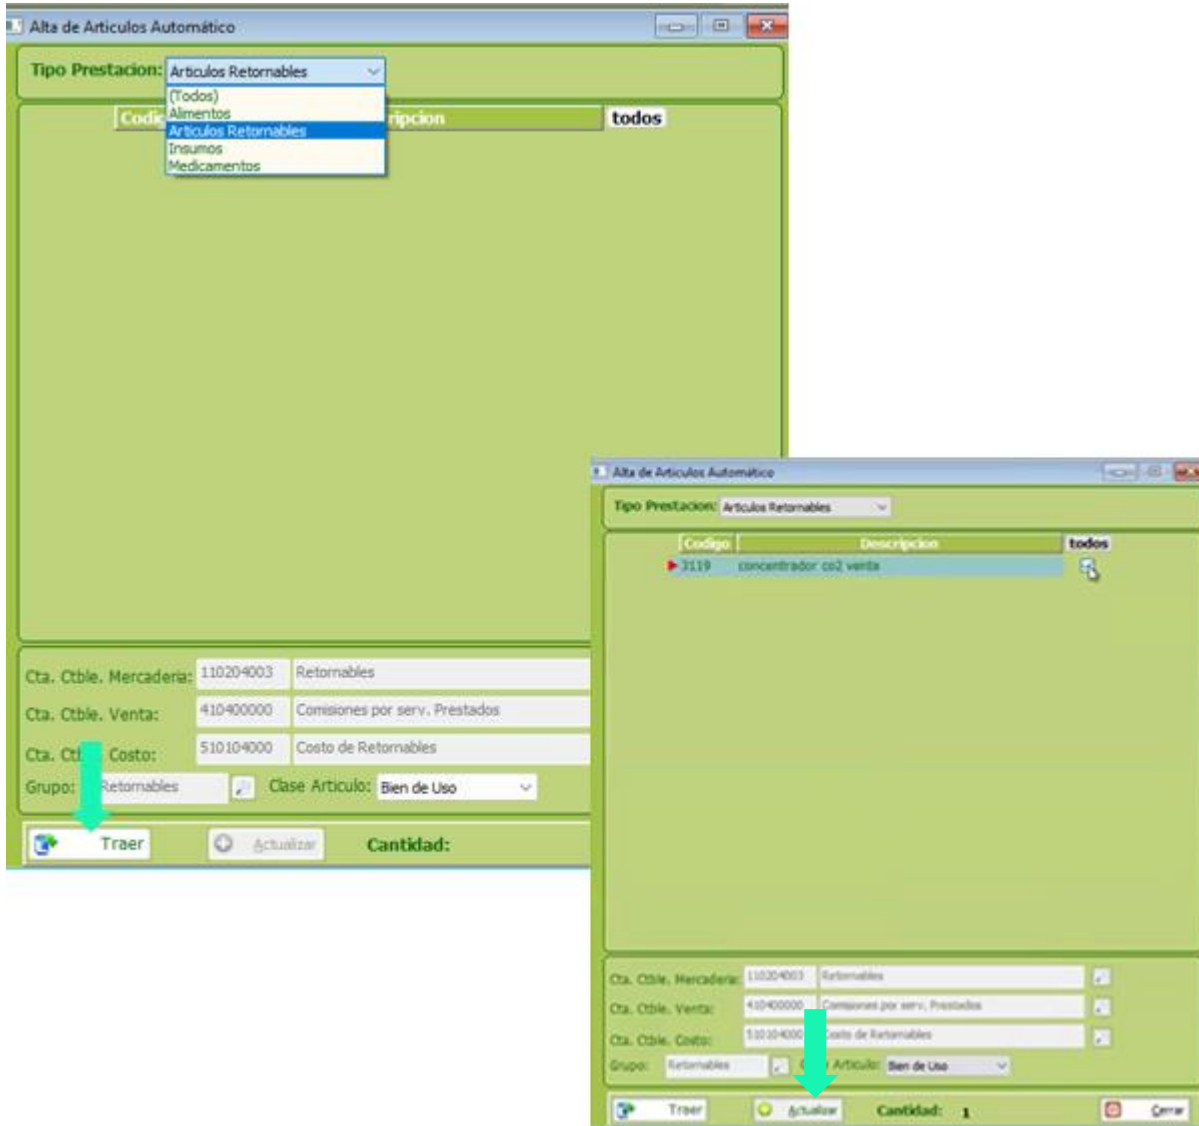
Alta de Articulos Automático

Tipo Prestacion: Articulos Retornables

(Todos)
Alimentos
Articulos Retornables
Insumos
Medicamentos

Codi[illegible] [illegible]ripcion todos

Cta. Ctble. Mercaderia: 110204003 Retornables
Cta. Ctble. Venta: 410400000 Comisiones por serv. Prestados
Cta. Ct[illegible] Costo: 510104000 Costo de Retornables
Grupo: Retornables Clase Articulo: Bien de Uso

Traer Actualizar Cantidad:

Alta de Articulos Automático

Tipo Prestacion: Articulos Retornables

| Codigo | Descripcion | todos |
|---|---|---|
| 3119 | concentrador co2 venta | |

Cta. Ctble. Mercaderia: 110204003 Retornables
Cta. Ctble. Venta: 410400000 Comisiones por serv. Prestados
Cta. Ctble. Costo: 510104000 Costo de Retornables
Grupo: Retornables C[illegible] Articulo: Bien de Uso

Traer Actualizar Cantidad: 1 Cerrar